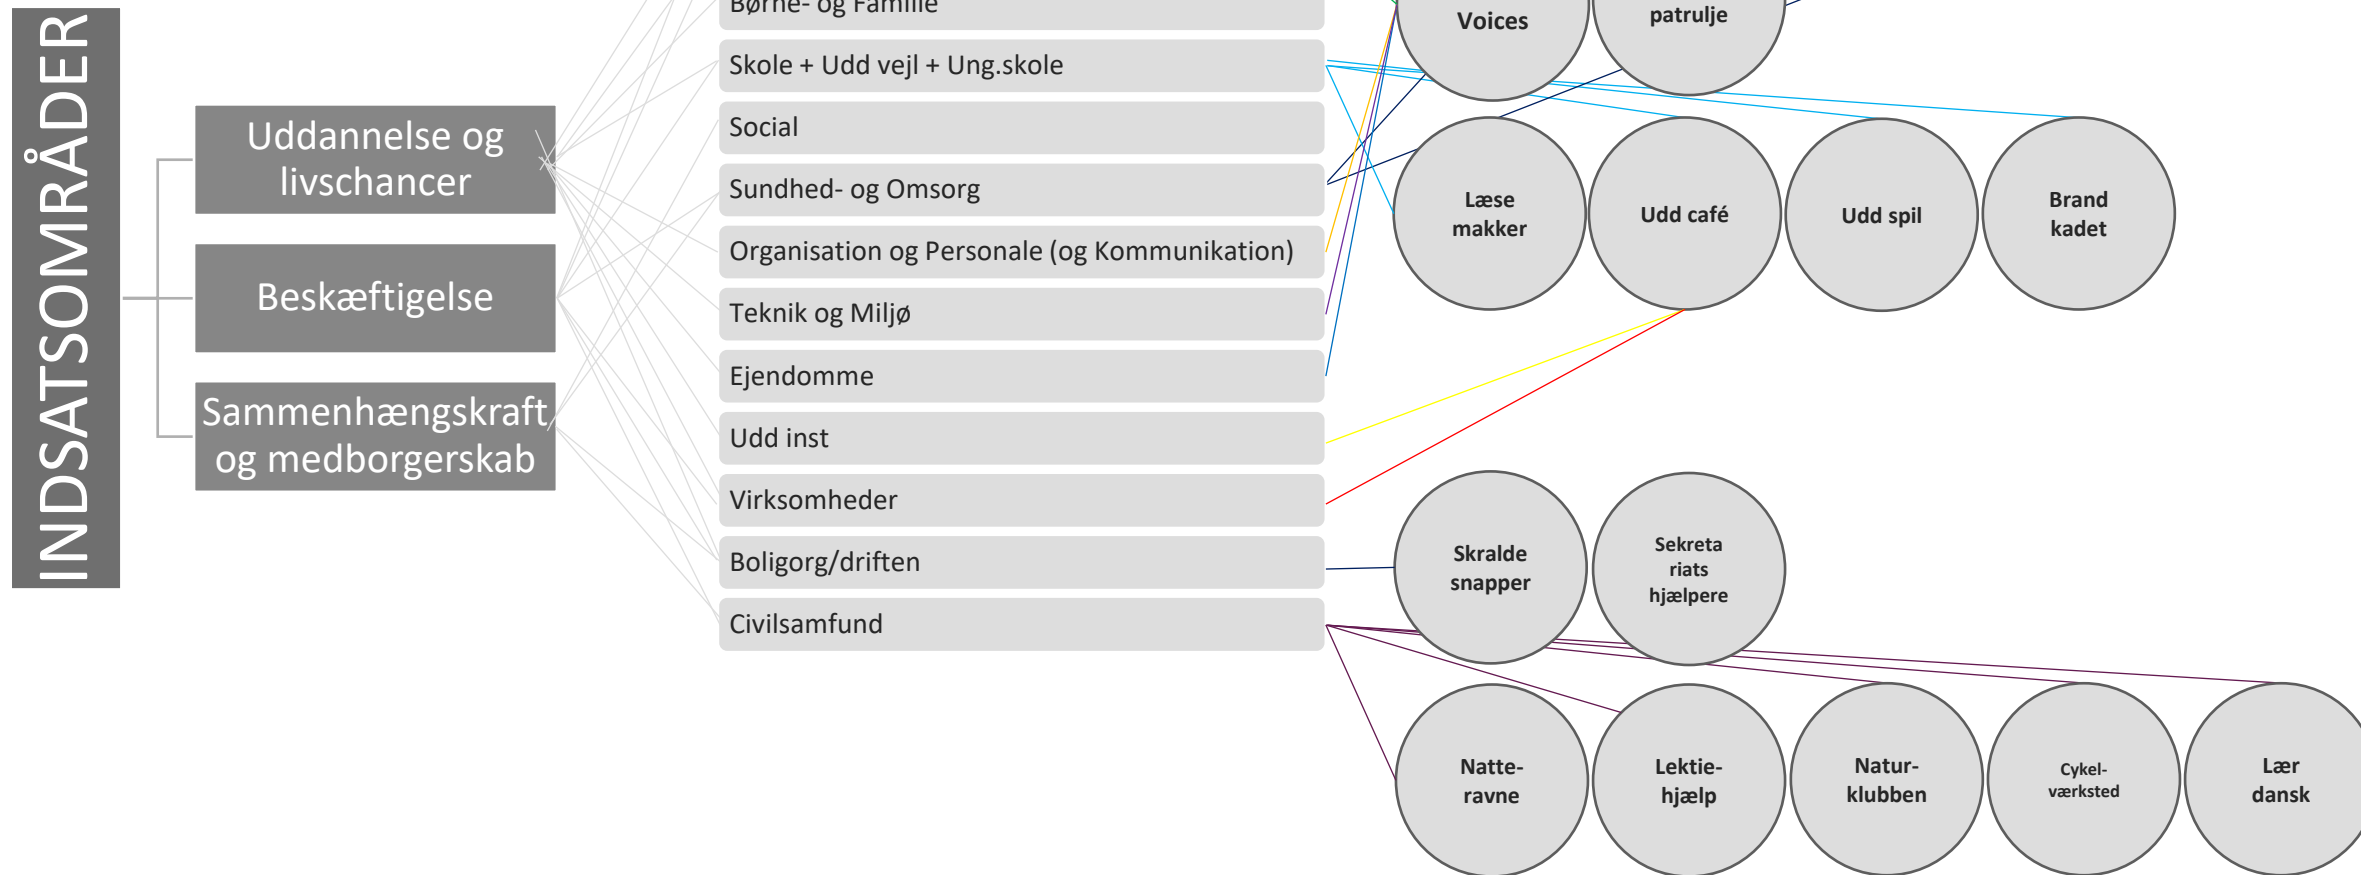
INDSATSOMRÅDER

Uddannelse og livschancer

Beskæftigelse

Sammenhængskraft og medborgerskab

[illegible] Børne- og Familie

Skole + Udd vejl + Ung.skole

Social

Sundhed- og Omsorg

Organisation og Personale (og Kommunikation)

Teknik og Miljø

Ejendomme

Udd inst

Virksomheder

Boligorg/driften

Civilsamfund

Voices

patrulje

Læse makker

Udd café

Udd spil

Brand kadet

Skralde snapper

Sekreta riats hjælpere

Natte-ravne

Lektie-hjælp

Natur-klubben

Cykel-værksted

Lær dansk